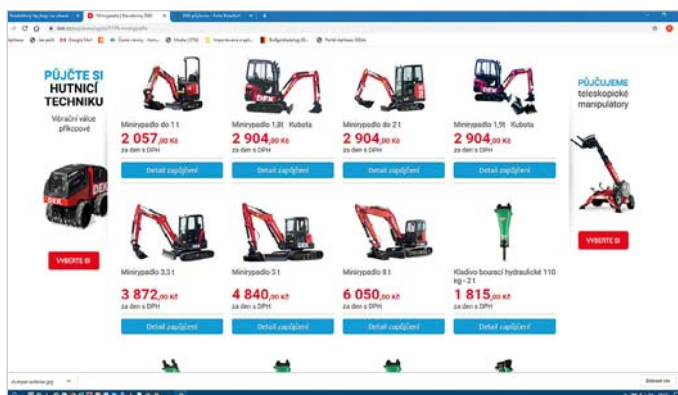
PŮJČTE SI HUTNICÍ TECHNIKU

Vibrační válce příkopové

VYBERTE SI

Minirypadlo do 1 t
2 057,00 Kč
za den s DPH
Detail zapůjčení

Minirypadlo 1,8t · Kubota
2 904,00 Kč
za den s DPH
Detail zapůjčení

Minirypadlo do 2 t
2 904,00 Kč
za den s DPH
Detail zapůjčení

Minirypadlo 1,5t · Kubota
2 904,00 Kč
za den s DPH
Detail zapůjčení

Minirypadlo 3,5 t
3 872,00 Kč
za den s DPH
Detail zapůjčení

Minirypadlo 5 t
4 840,00 Kč
za den s DPH
Detail zapůjčení

Minirypadlo 8 t
6 050,00 Kč
za den s DPH
Detail zapůjčení

Kladivo bourací hydraulické 110 kg - 2 t
1 815,00 Kč
za den s DPH
Detail zapůjčení

PŮJČUJEME teleskopické manipulátory

VYBERTE SI